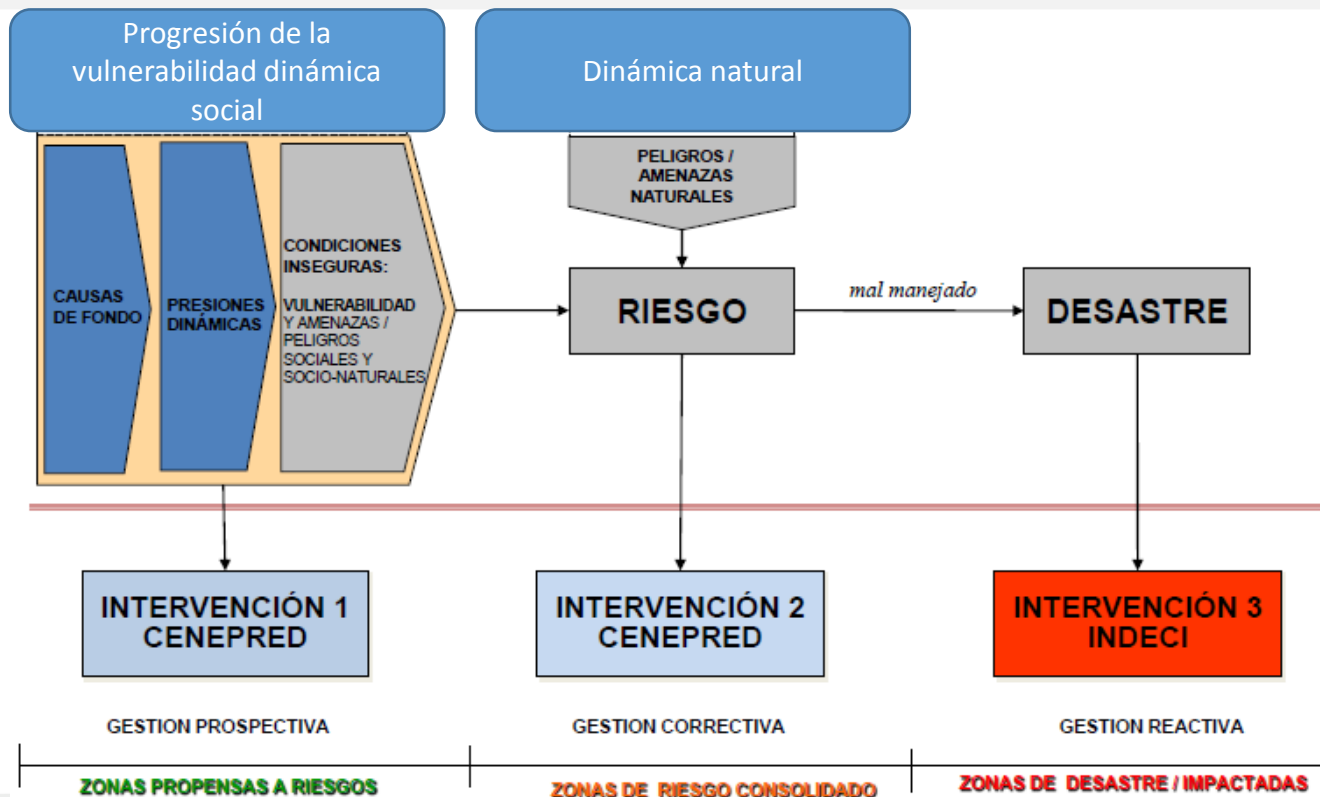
Progresión de la vulnerabilidad dinámica social

Dinámica natural

CAUSAS DE FONDO

PRESIONES DINÁMICAS

CONDICIONES INSEGURAS:

VULNERABILIDAD Y AMENAZAS / PELIGROS SOCIALES Y SOCIO-NATURALES

PELIGROS / AMENAZAS NATURALES

RIESGO

mal manejado

DESASTRE

INTERVENCIÓN 1 CENEPRED

INTERVENCIÓN 2 CENEPRED

INTERVENCIÓN 3 INDECI

GESTION PROSPECTIVA

GESTION CORRECTIVA

GESTION REACTIVA

ZONAS PROPENSAS A RIESGOS

ZONAS DE RIESGO CONSOLIDADO

ZONAS DE DESASTRE / IMPACTADAS